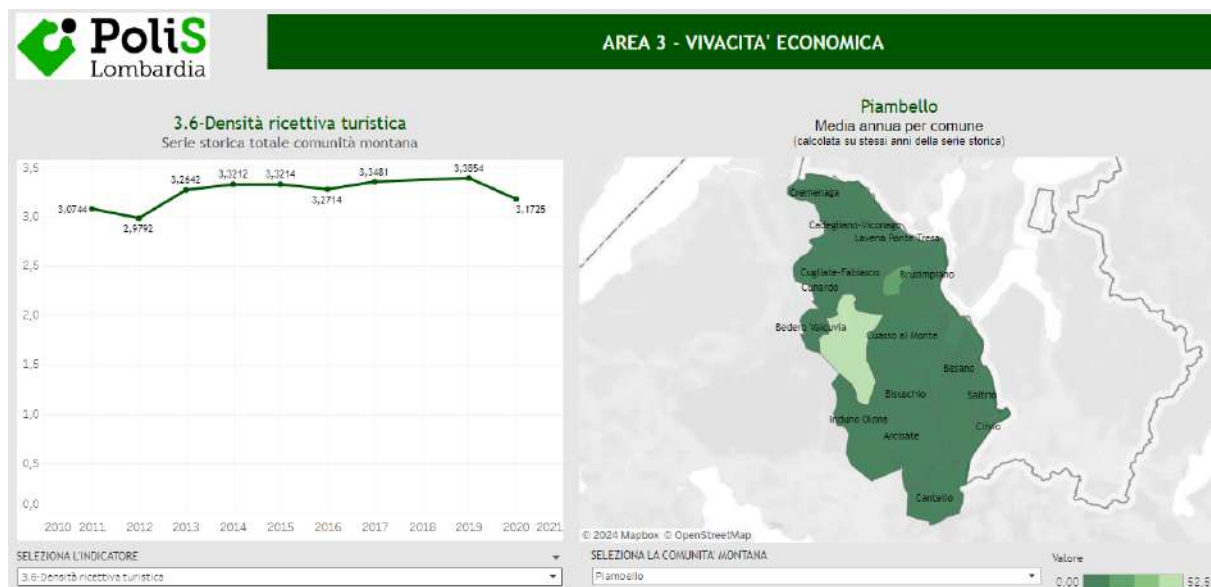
PoliS Lombardia

AREA 3 - VIVACITA' ECONOMICA

3.6-Densità ricettiva turistica
Serie storica totale comunità montana

3,5
3,0
2,5
2,0
1,5
1,0
0,5
0,0

3,0744
2,9792
3,2642
3,3212
3,3214
3,2714
3,3481
3,3854
3,1725

2010 2011 2012 2013 2014 2015 2016 2017 2018 2019 2020 2021

Piambello
Media annua per comune
(calcolata su stessi anni della serie storica)

Cremenaga
Cadegliano-Viconago
Lavena Ponte Tresa
Cugliate-Fabiasco
Brusimpiano
Cunardo
Bedero Valcuvia
Cuasso al Monte
Besano
Bisuschio
Saltrio
Induno Olona
Clivio
Arcisate
Cantello

© 2024 Mapbox © OpenStreetMap

SELEZIONA L'INDICATORE
3.6-Densità ricettiva turistica

SELEZIONA LA COMUNITA' MONTANA
Piambello

Valore
0,00
52,5